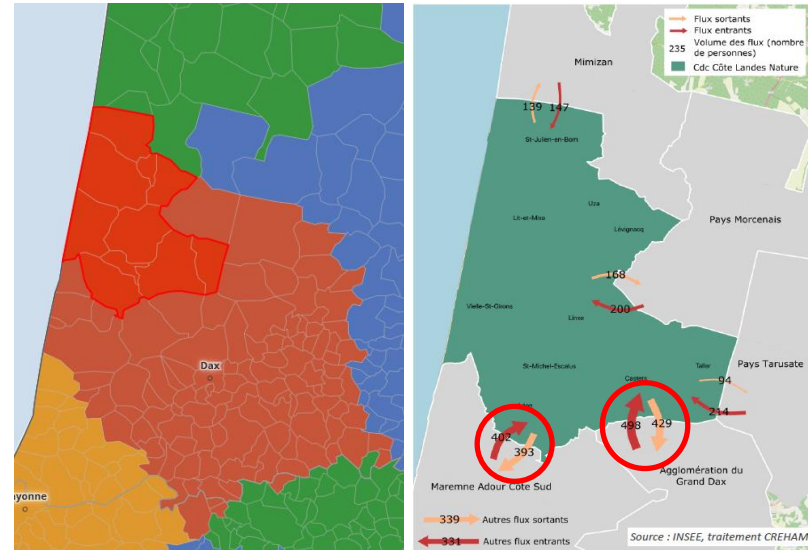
Dax
ayonne

Flux sortants
Flux entrants
235 Volume des flux (nombre de personnes)
Cdc Côte Landes Nature

Mimizan
139
147
St-Julien-en-Born
Uza
Lit-et-Mixe
Lévignacq
Pays Morcenais
168
200
Vielle-St-Girons
Linxe
St-Michel-Escalus
Taller
Pays Tarusate
Castets
94
214
402
393
498
429
Maremne Adour Côte Sud
Agglomération du Grand Dax
339 Autres flux sortants
331 Autres flux entrants
Source : INSEE, traitement CREHAM